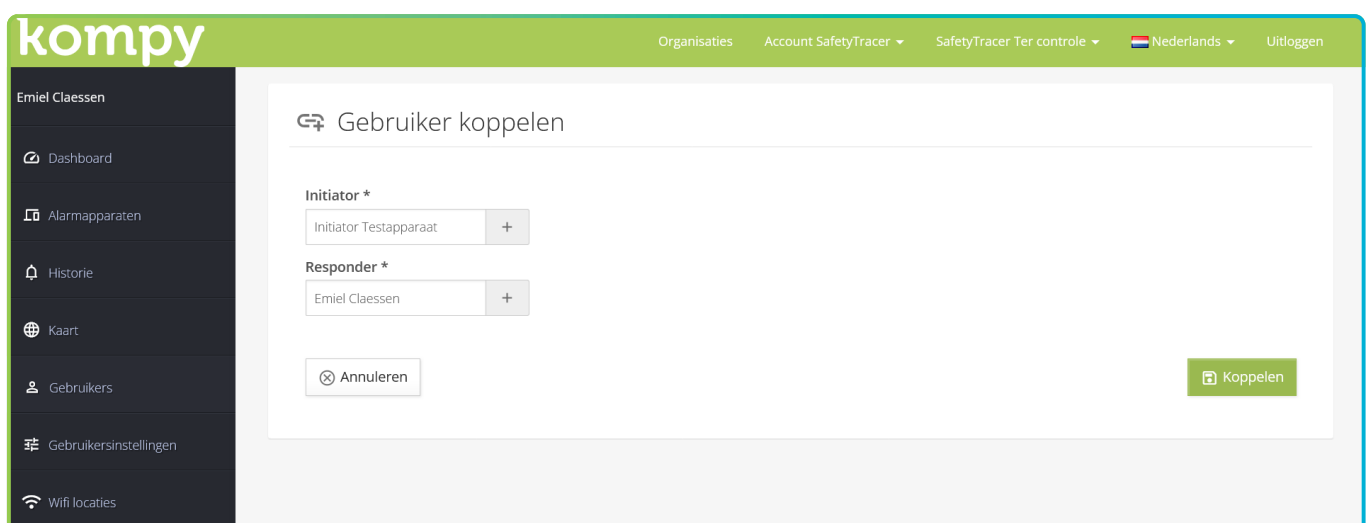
kompy

Organisaties Account SafetyTracer SafetyTracer Ter controle Nederlands Uitloggen

Emiel Claessen

Dashboard

Alarmapparaten

Historie

Kaart

Gebruikers

Gebruikersinstellingen

Wifi locaties

Gebruiker koppelen

Initiator *

Initiator Testapparaat +

Responder *

Emiel Claessen +

Annuleren

Koppelen